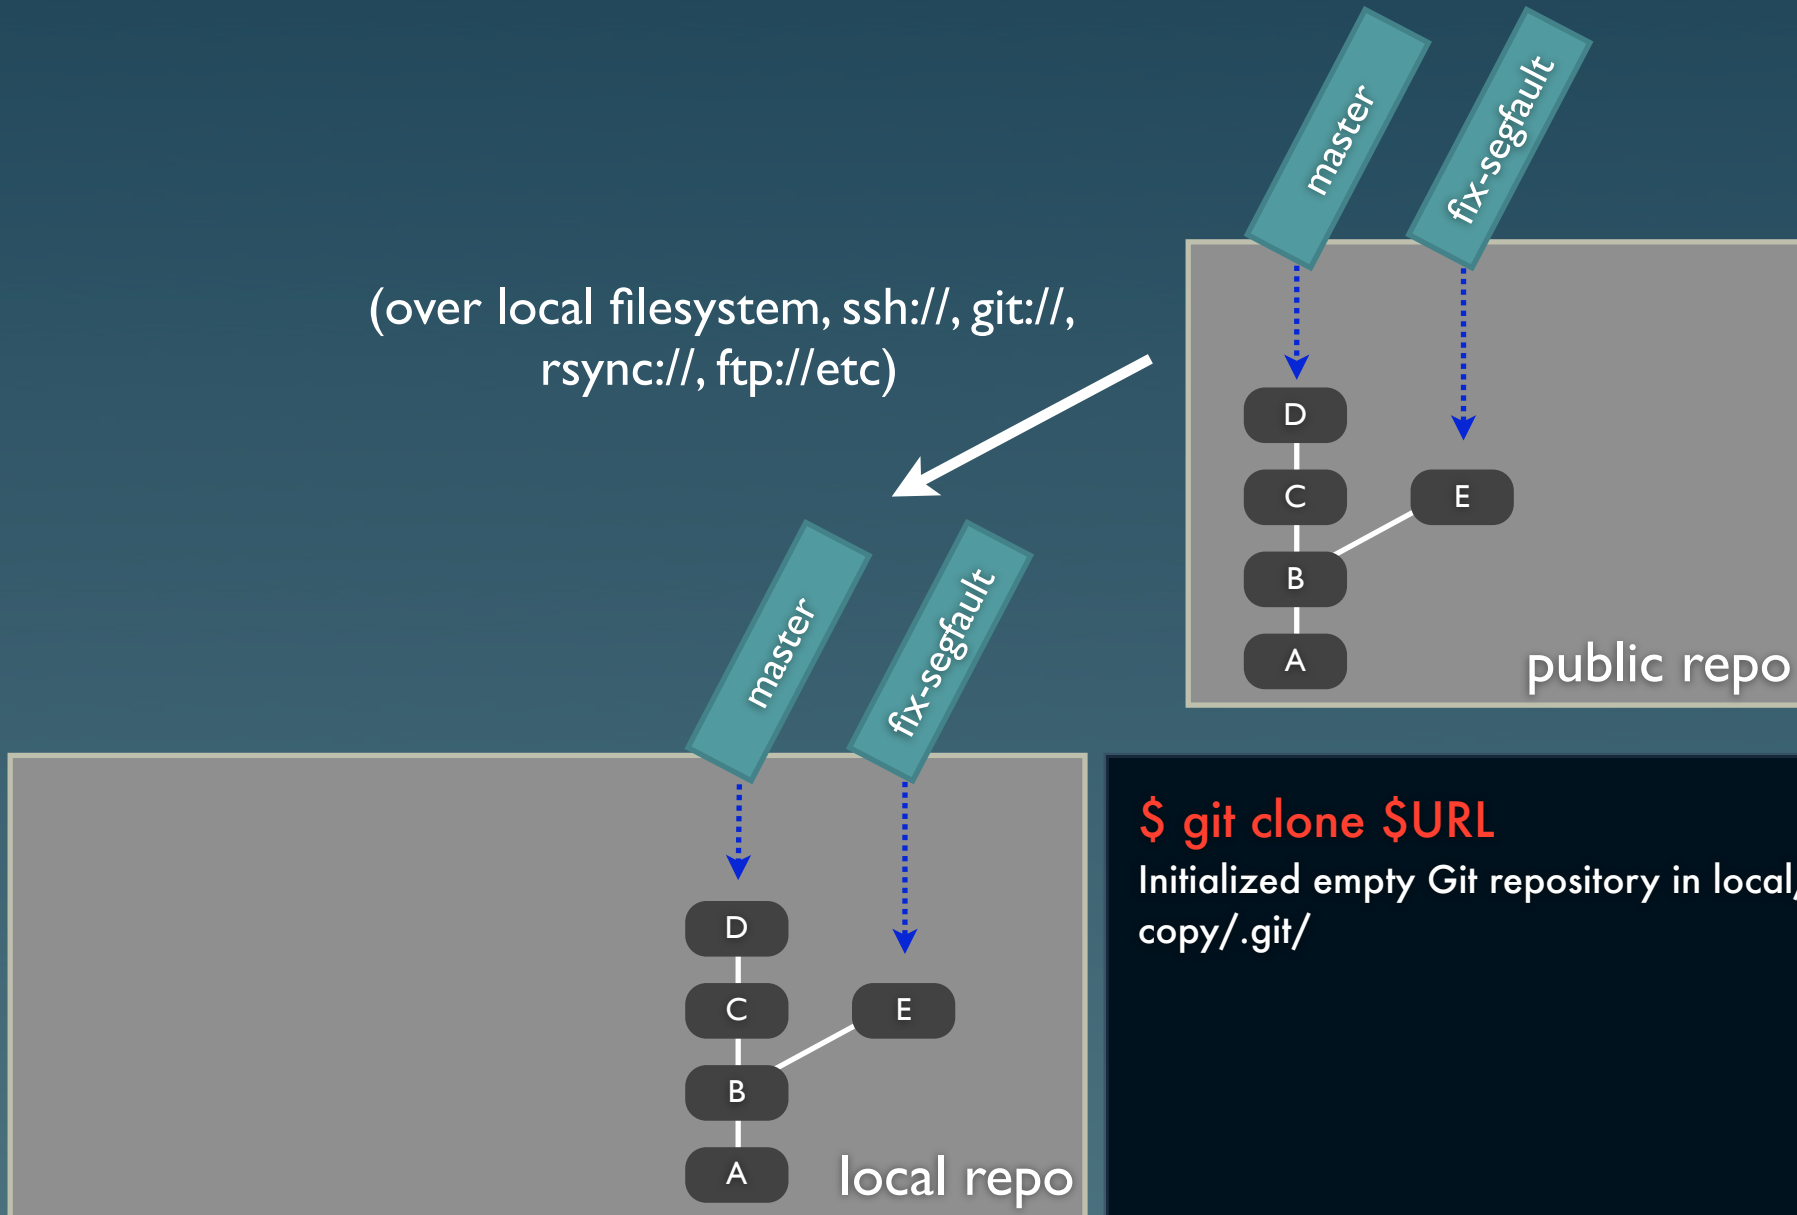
master

fix-segfault

(over local filesystem, ssh://, git://, rsync://, ftp://etc)

D

C

E

B

A

public repo

master

fix-segfault

D

C

E

B

A

local repo

$ git clone $URL
Initialized empty Git repository in local/ copy/.git/